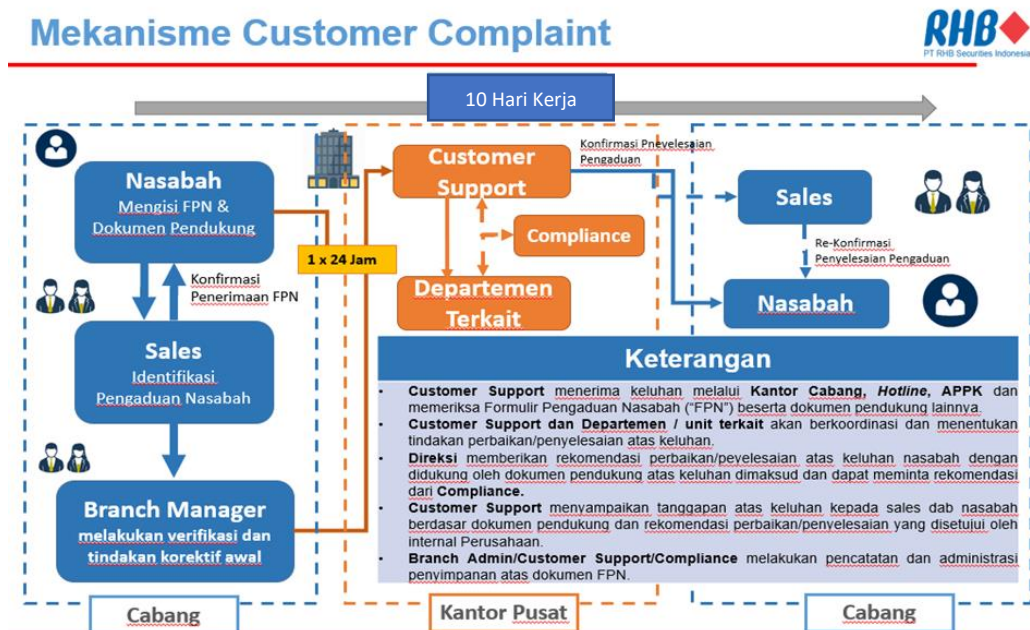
Mekanisme Customer Complaint

RHB
PT RHB Securities Indonesia

10 Hari Kerja

Nasabah
Mengisi FPN & Dokumen Pendukung

Konfirmasi Penerimaan FPN

Sales
Identifikasi Pengaduan Nasabah

Branch Manager
melakukan verifikasi dan tindakan korektif awal

Cabang

1 x 24 Jam

Customer Support

Compliance

Departemen Terkait

Kantor Pusat

Konfirmasi Pnyelesaian Pengaduan

Sales

Re-Konfirmasi Penyelesaian Pengaduan

Nasabah

Cabang

Keterangan

- Customer Support menerima keluhan melalui Kantor Cabang, Hotline, APPK dan memeriksa Formulir Pengaduan Nasabah ("FPN") beserta dokumen pendukung lainnya.
- Customer Support dan Departemen / unit terkait akan berkoordinasi dan menentukan tindakan perbaikan/penyelesaian atas keluhan.
- Direksi memberikan rekomendasi perbaikan/peyelesaian atas keluhan nasabah dengan didukung oleh dokumen pendukung atas keluhan dimaksud dan dapat meminta rekomendasi dari Compliance.
- Customer Support menyampaikan tanggapan atas keluhan kepada sales dab nasabah berdasar dokumen pendukung dan rekomendasi perbaikan/penyelesaian yang disetujui oleh internal Perusahaan.
- Branch Admin/Customer Support/Compliance melakukan pencatatan dan administrasi penyimpanan atas dokumen FPN.